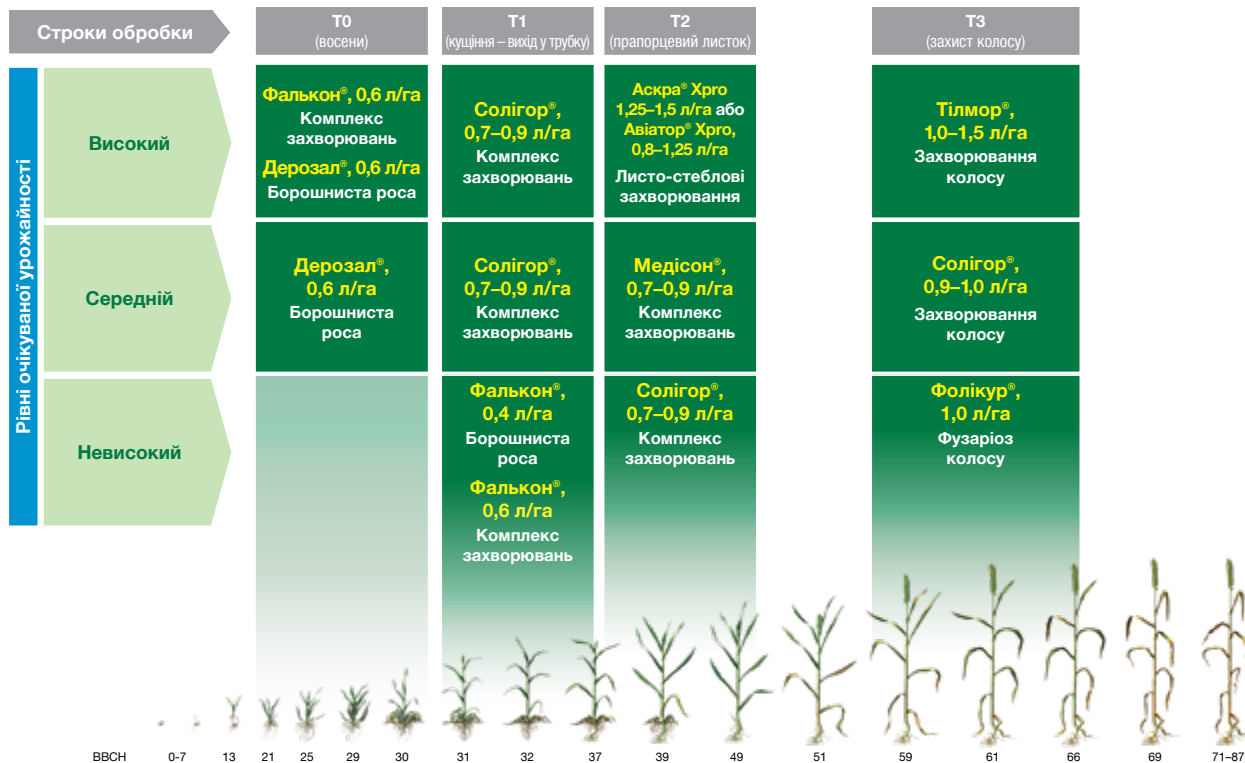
Строки обробки

T0
(восени)

T1
(кущіння – вихід у трубку)

T2
(прапорцевий листок)

T3
(захист колосу)

Рівні очікуваної урожайності

Високий

Фалькон®, 0,6 л/га
Комплекс захворювань
Дерозал®, 0,6 л/га
Борошниста роса

Солігор®, 0,7–0,9 л/га
Комплекс захворювань

Аскра® Xpro 1,25–1,5 л/га або Авіатор® Xpro, 0,8–1,25 л/га
Листо-стеблові захворювання

Тілмор®, 1,0–1,5 л/га
Захворювання колосу

Середній

Дерозал®, 0,6 л/га
Борошниста роса

Солігор®, 0,7–0,9 л/га
Комплекс захворювань

Медісон®, 0,7–0,9 л/га
Комплекс захворювань

Солігор®, 0,9–1,0 л/га
Захворювання колосу

Невисокий

Фалькон®, 0,4 л/га
Борошниста роса
Фалькон®, 0,6 л/га
Комплекс захворювань

Солігор®, 0,7–0,9 л/га
Комплекс захворювань

Фолікур®, 1,0 л/га
Фузаріоз колосу

BBCH 0-7 13 21 25 29 30 31 32 37 39 49 51 59 61 66 69 71–87